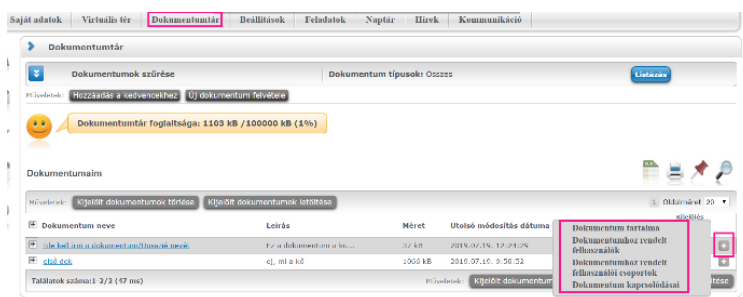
Saját adatok | Virtuális tér | Dokumentumtár | Beállítások | Feladatok | Naptár | Hírek | Kommunikáció

Dokumentumtár

Dokumentumok szűrése

Dokumentum típusok: Összes

Listázás

Műveletek: Hozzáadás a kedvencekhez | Új dokumentum felvétele

Dokumentumtár foglaltsága: 1103 kB /100000 kB (1%)

Dokumentumaim

Műveletek: Kijelölt dokumentumok törlése | Kijelölt dokumentumok letöltése

1 Oldalméret 20

Kijelölés

| | Dokumentum neve | Leírás | Méret | Utolsó módosítás dátuma | |
|---|---|---|---|---|---|
| + | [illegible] | Ez a dokumentum a ko... | 37 kB | 2019.07.16. 12:21:09 | + |
| + | első doc | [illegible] | 1066 kB | 2019.07.16. 9:58:52 | + |

Találatok száma:1-2/2 (47 ms)

Műveletek: Kijelölt dokumentum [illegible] | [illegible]tése

Dokumentum tartalma
Dokumentumhoz rendelt felhasználók
Dokumentumhoz rendelt felhasználói csoportok
Dokumentum kapcsolódásai